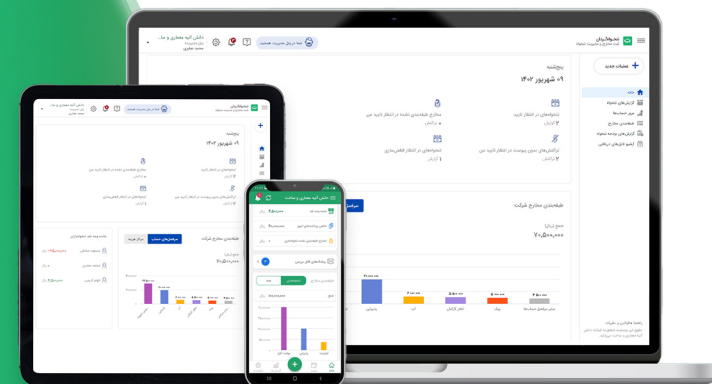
تنخواه‌یار
ثبت مخارج و مدیریت تنخواه

دانش آتیه معماری و سا...
محمد مطهری

+ عملیات جدید

خانه
گزارش‌های تنخواه
میز حسابداها
هزینه‌های مخارج
گزارش‌های بودجه تنخواه
آرشیو نامه‌های دریافتی

پنجشنبه
۰۹ شهریور ۱۴۰۲

تنخواه‌های در انتظار تایید
۲ گزارش

مخارج طبقه‌بندی نشده در انتظار تایید من

تراکنش‌های بدون پیوست در انتظار تایید من
۲ تراکنش

تنخواه‌های در انتظار قطعی‌سازی
۱ گزارش

طبقه‌بندی مخارج شرکت

جمع ارزش
۷۰,۵۰۰,۰۰۰

راهنما، مالیات و... شرکت

دانش آتیه معماری و ساخت